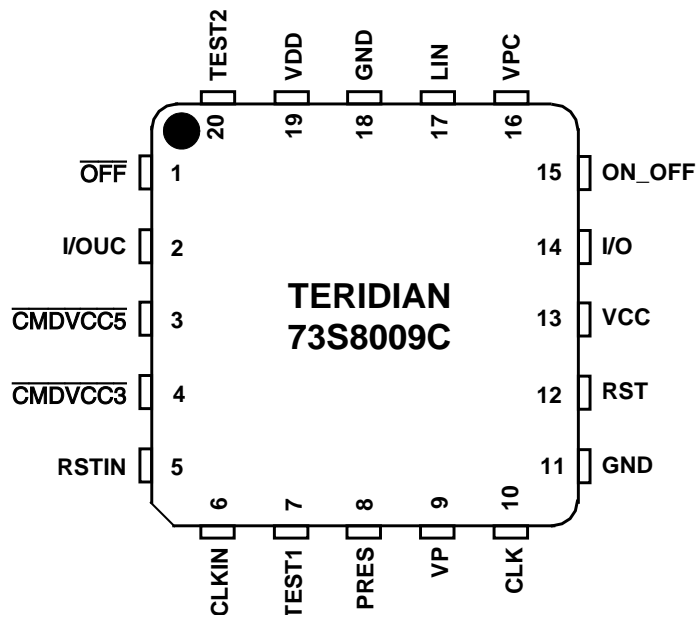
TEST2 VDD GND LIN VPC

20 19 18 17 16

$\overline{\text{OFF}}$ 1

I/OUC 2

$\overline{\text{CMDVCC5}}$ 3

$\overline{\text{CMDVCC3}}$ 4

RSTIN 5

TERIDIAN
73S8009C

15 ON_OFF

14 I/O

13 VCC

12 RST

11 GND

6 7 8 9 10

CLKIN TEST1 PRES VP CLK